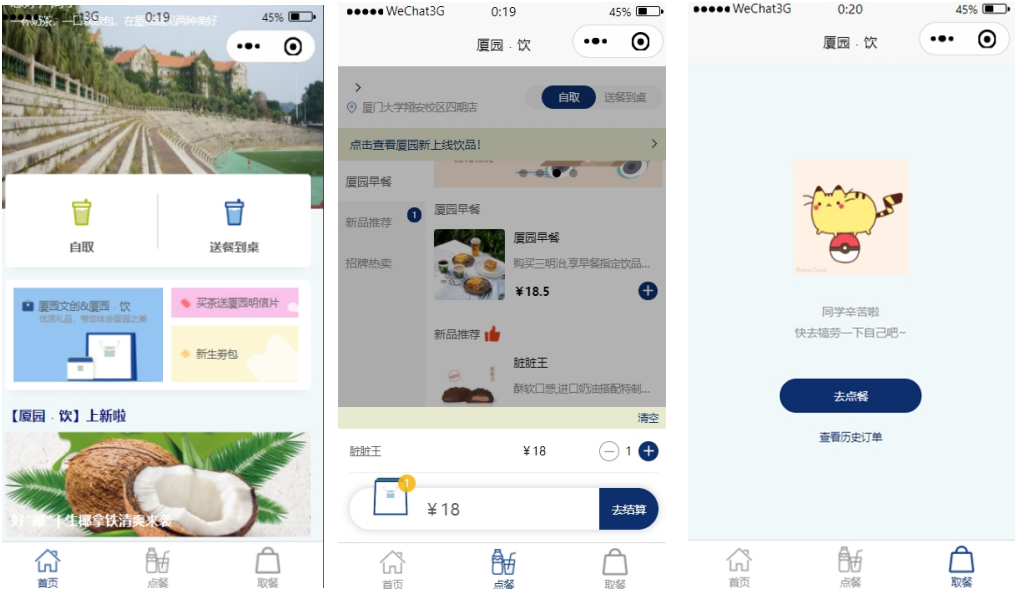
3G 0:19 45%

一杯饮, 一口咬, 在厦园的两种美好

自取

送餐到桌

厦园文创&厦园 · 饮

买茶送厦园明信片

新生劵包

【厦园 · 饮】上新啦

好"椰"！生椰拿铁清爽来袭

首页 点餐 取餐

●●●●● WeChat3G 0:19 45%

厦园 · 饮

>

厦门大学翔安校区四期店

自取 送餐到桌

点击查看厦园新上线饮品!

厦园早餐

新品推荐 1

招牌热卖

厦园早餐

厦园早餐

购买三明治,享早餐指定饮品...

¥18.5

新品推荐

脏脏王

酥软口感,进口奶油搭配特制...

清空

脏脏王 ¥18 1

1

¥18

去结算

首页 点餐 取餐

●●●●● WeChat3G 0:20 45%

厦园 · 饮

同学辛苦啦

快去犒劳一下自己吧~

去点餐

查看历史订单

首页 点餐 取餐